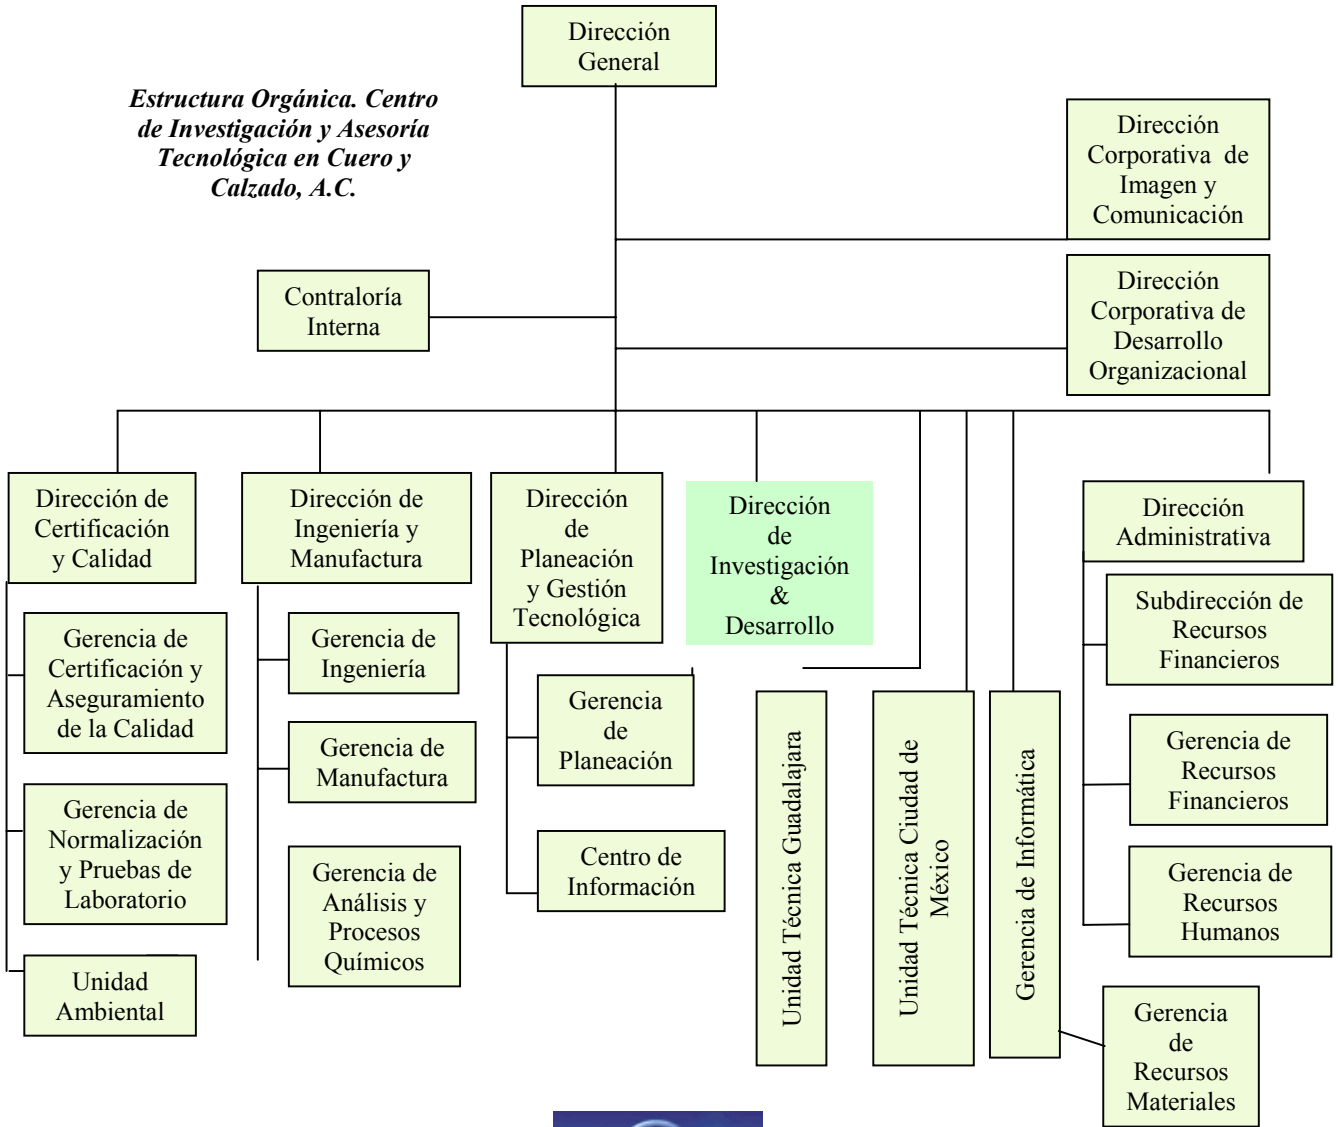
Dirección General

Estructura Orgánica. Centro de Investigación y Asesoría Tecnológica en Cuero y Calzado, A.C.

Dirección Corporativa de Imagen y Comunicación

Contraloría Interna

Dirección Corporativa de Desarrollo Organizacional

Dirección de Certificación y Calidad

Gerencia de Certificación y Aseguramiento de la Calidad

Gerencia de Normalización y Pruebas de Laboratorio

Unidad Ambiental

Dirección de Ingeniería y Manufactura

Gerencia de Ingeniería

Gerencia de Manufactura

Gerencia de Análisis y Procesos Químicos

Dirección de Planeación y Gestión Tecnológica

Gerencia de Planeación

Centro de Información

Dirección de Investigación & Desarrollo

Unidad Técnica Guadalajara

Unidad Técnica Ciudad de México

Gerencia de Informática

Dirección Administrativa

Subdirección de Recursos Financieros

Gerencia de Recursos Financieros

Gerencia de Recursos Humanos

Gerencia de Recursos Materiales